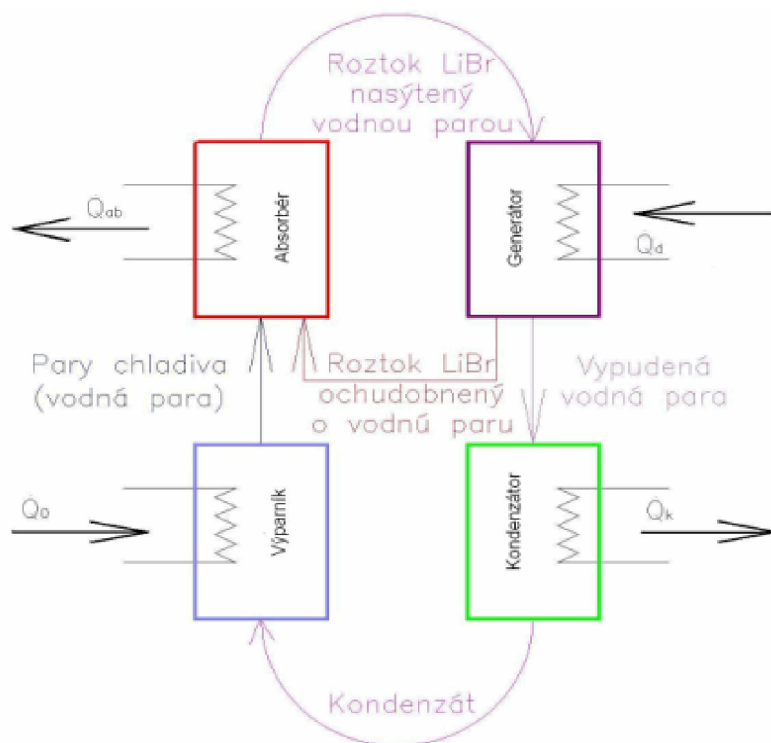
Roztok LiBr nasýtený vodnou parou

$\dot{Q}_{ab}$

Absorbér

Generátor

$\dot{Q}_{d}$

Pary chladiva (vodná para)

Roztok LiBr ochudobnený o vodnú paru

Vypudená vodná para

$\dot{Q}_{o}$

Výparník

Kondenzátor

$\dot{Q}_{k}$

Kondenzát